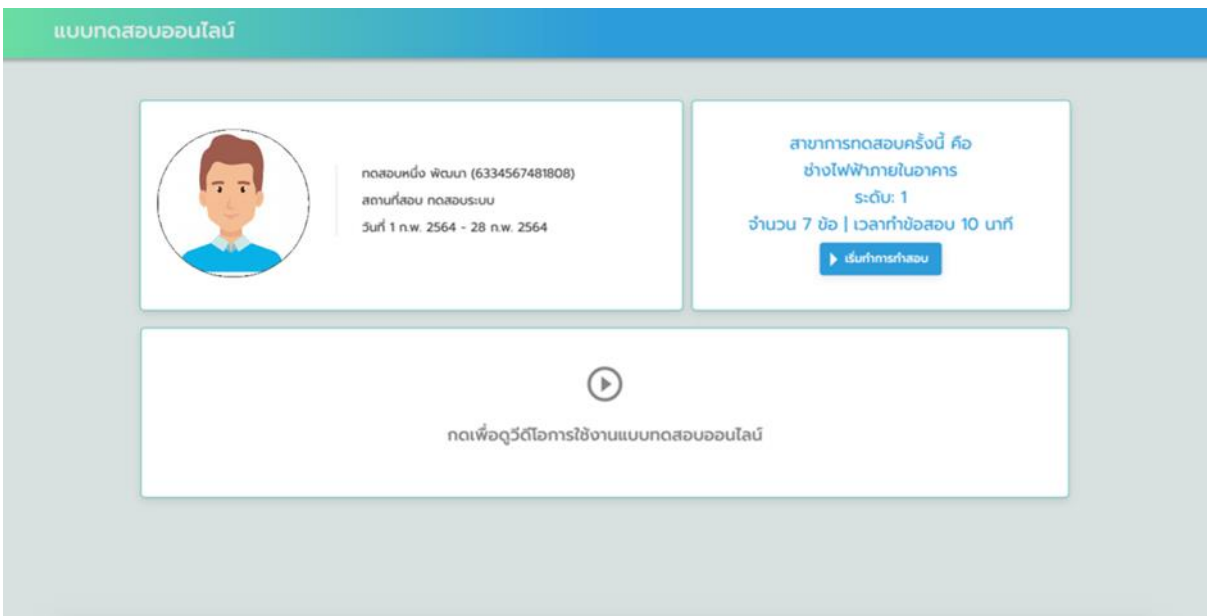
แบบทดสอบออนไลน์

ทดสอบหนึ่ง พัฒนา (6334567481808)
สถานที่สอบ ทดสอบระบบ
วันที่ 1 ก.พ. 2564 - 28 ก.พ. 2564

สาขาการทดสอบครั้งนี้ คือ
ช่างไฟฟ้าภายในอาคาร
ระดับ: 1
จำนวน 7 ข้อ | เวลาทำข้อสอบ 10 นาที
เริ่มทำการทำสอบ

กดเพื่อดูวีดีโอการใช้งานแบบทดสอบออนไลน์